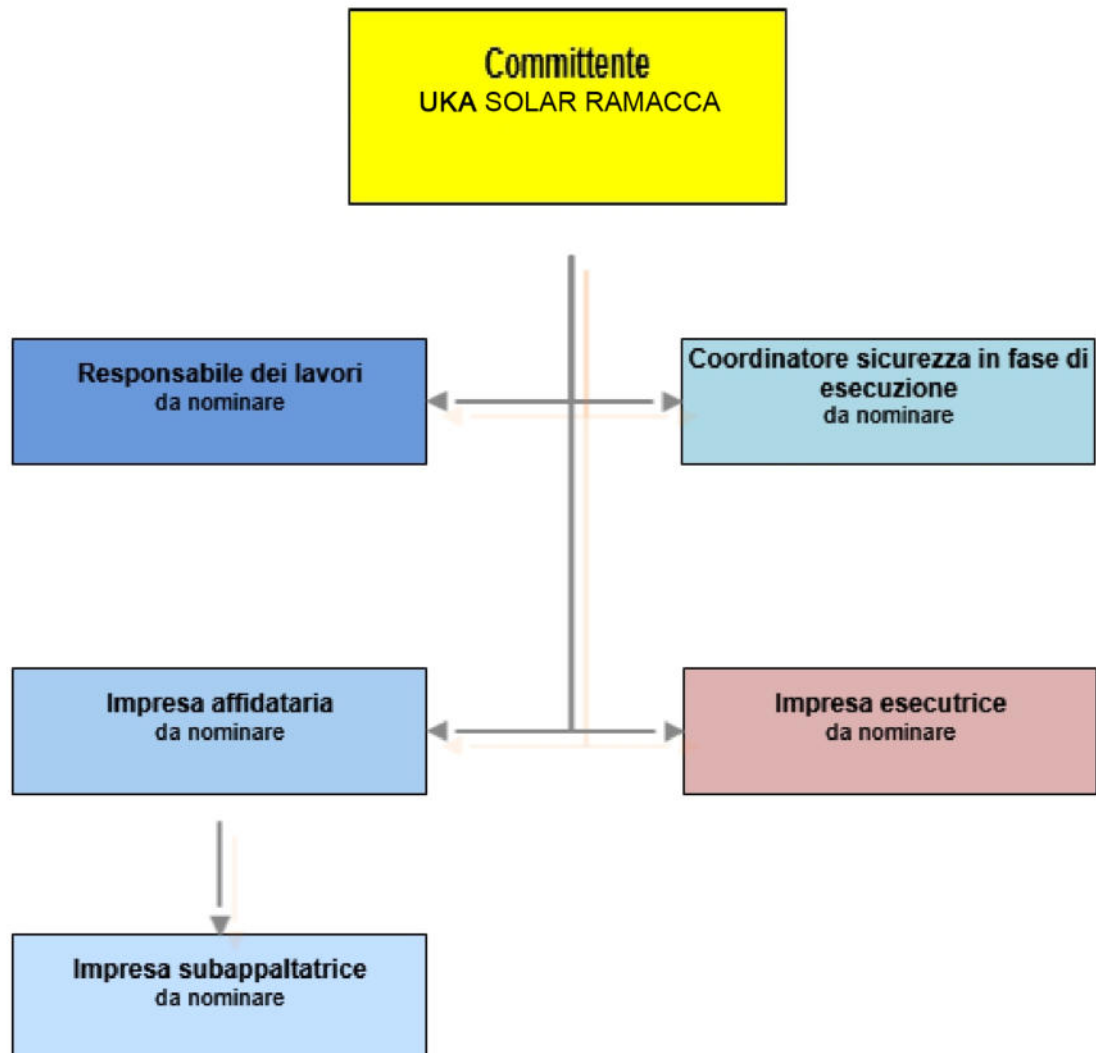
Committente
UKA SOLAR RAMACCA

Responsabile dei lavori
da nominare

Coordinatore sicurezza in fase di esecuzione
da nominare

Impresa affidataria
da nominare

Impresa esecutrice
da nominare

Impresa subappaltatrice
da nominare